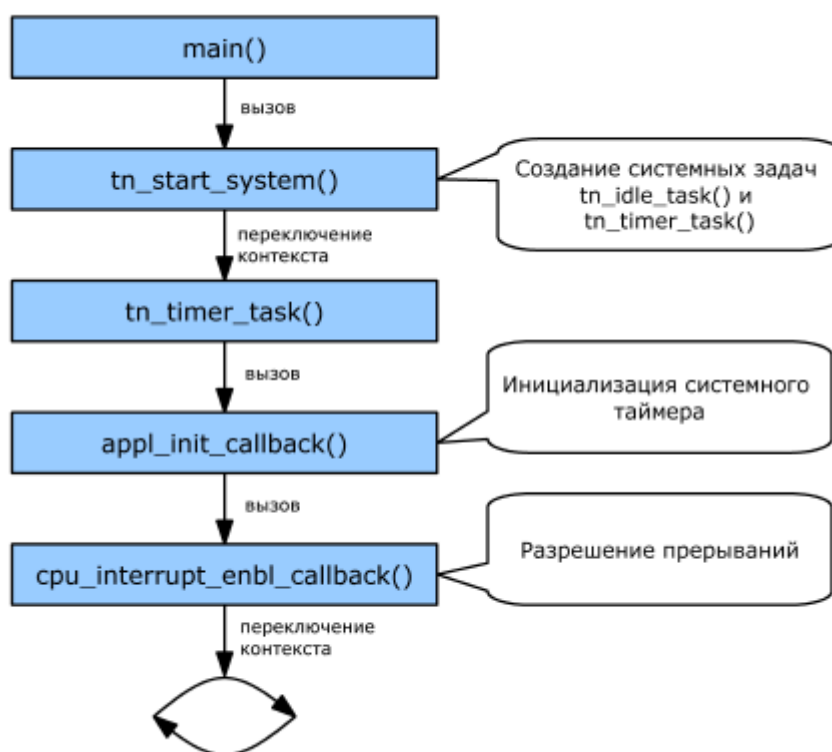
main()

вызов

tn_start_system()

Создание системных задач tn_idle_task() и tn_timer_task()

переключение контекста

tn_timer_task()

вызов

Инициализация системного таймера

appl_init_callback()

вызов

Разрешение прерываний

cpu_interrupt_enbl_callback()

переключение контекста